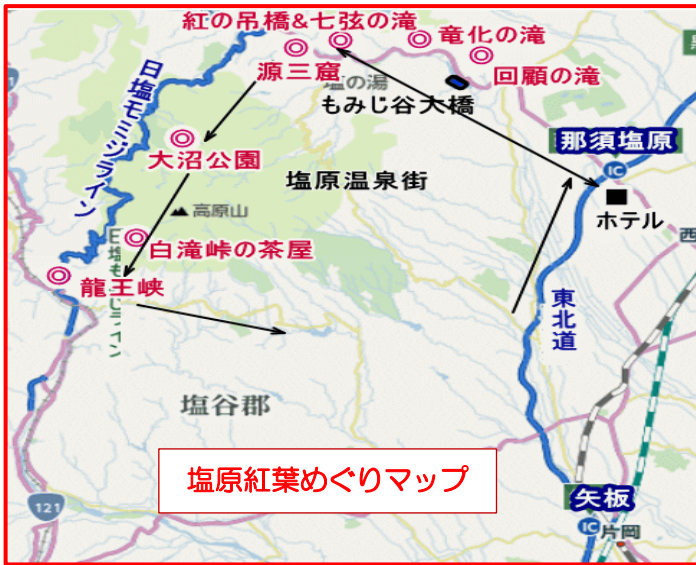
紅の吊橋&七弦の滝
竜化の滝
回顧の滝
源三窟
塩の湯
もみじ谷大橋
日塩もみじライン
大沼公園
那須塩原
IC
ホテル
西
塩原温泉街
高原山
日塩もみじライン
白滝峠の茶屋
龍王峡
東北道
塩谷郡
塩原紅葉めぐりマップ
121
矢板
IC
片岡